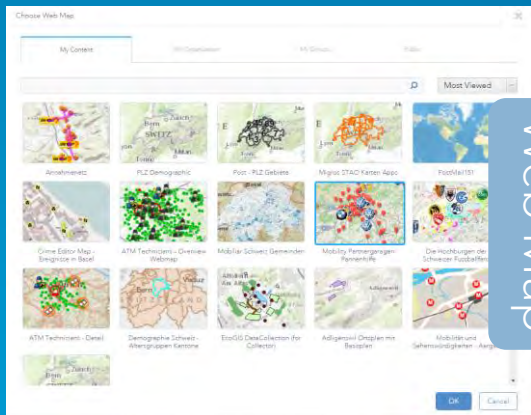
Choose Web Map

My Content

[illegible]

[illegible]

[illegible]

Most Viewed

Annahmenetz

PLZ Demographic

Post - PLZ Gebiete

Migros STAO Karten Appo

PostMail151

Crime Editor Map - Ereignisse in Basel

ATM Techniciant - Overview Webmap

Mobiliar Schweiz Gemeinden

Mobility Partnergaragen Pannenhilfe

Die Hochburgen der Schweizer Fussballfan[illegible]

ATM Techniciant - Detail

Demographie Schweiz - Altersgruppen Kantone

EcoGIS DataCollection (for Collector)

Adligenswil Ortsplan mit Basisplan

Mobilität und Sehenswürdigkeiten - Aarg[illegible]

OK

Cancel

dpMAS